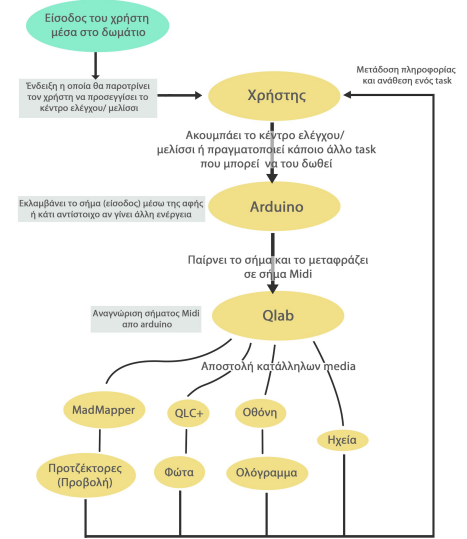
Είσοδος του χρήστη μέσα στο δωμάτιο

Ένδειξη η οποία θα παροτρίνει τον χρήστη να προσεγγίσει το κέντρο ελέγχου/ μελίσσι

Μετάδοση πληροφορίας και ανάθεση ενός task

Χρήστης

Ακουμπάει το κέντρο ελέγχου/ μελίσσι ή πραγματοποιεί κάποιο άλλο task που μπορεί να του δοθεί

Εκλαμβάνει το σήμα (είσοδος) μέσω της αφής ή κάτι αντίστοιχο αν γίνει άλλη ενέργεια

Arduino

Παίρνει το σήμα και το μεταφράζει σε σήμα Midi

Αναγνώριση σήματος Midi απο arduino

Qlab

Αποστολή κατάλληλων media

MadMapper

QLC+

Οθόνη

Ηχεία

Προτζέκτορες (Προβολή)

Φώτα

Ολόγραμμα